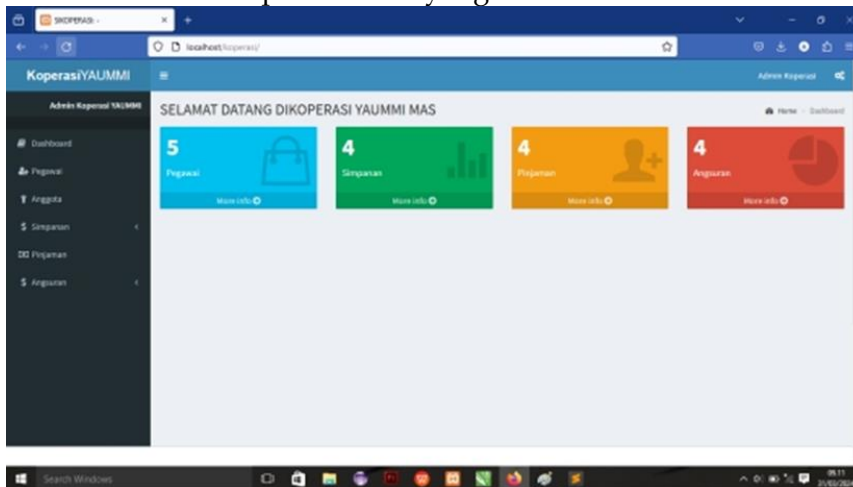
SKOPERASI -

localhost/koperasi/

KoperasiYAUMMI

Admin Koperasi

Admin Koperasi YAUMMI

SELAMAT DATANG DIKOPERASI YAUMMI MAS

Home > Dashboard

Dashboard

Pegawai

Anggota

Simpanan

Pinjaman

Angsuran

5

Pegawai

More info

4

Simpanan

More info

4

Pinjaman

More info

4

Angsuran

More info

Search Windows

09.11